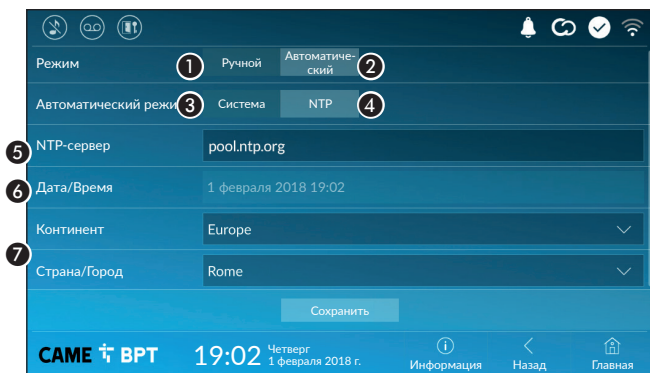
Режим
1 Ручной
Автоматический
2

Автоматический режи
3 Система
NTP 4

5 NTP-сервер
pool.ntp.org

6 Дата/Время
1 февраля 2018 19:02

Континент
7
Europe

Страна/Город
Rome

Сохранить

CAME BPT
19:02 Четверг 1 февраля 2018 г.
Информация
Назад
Главная